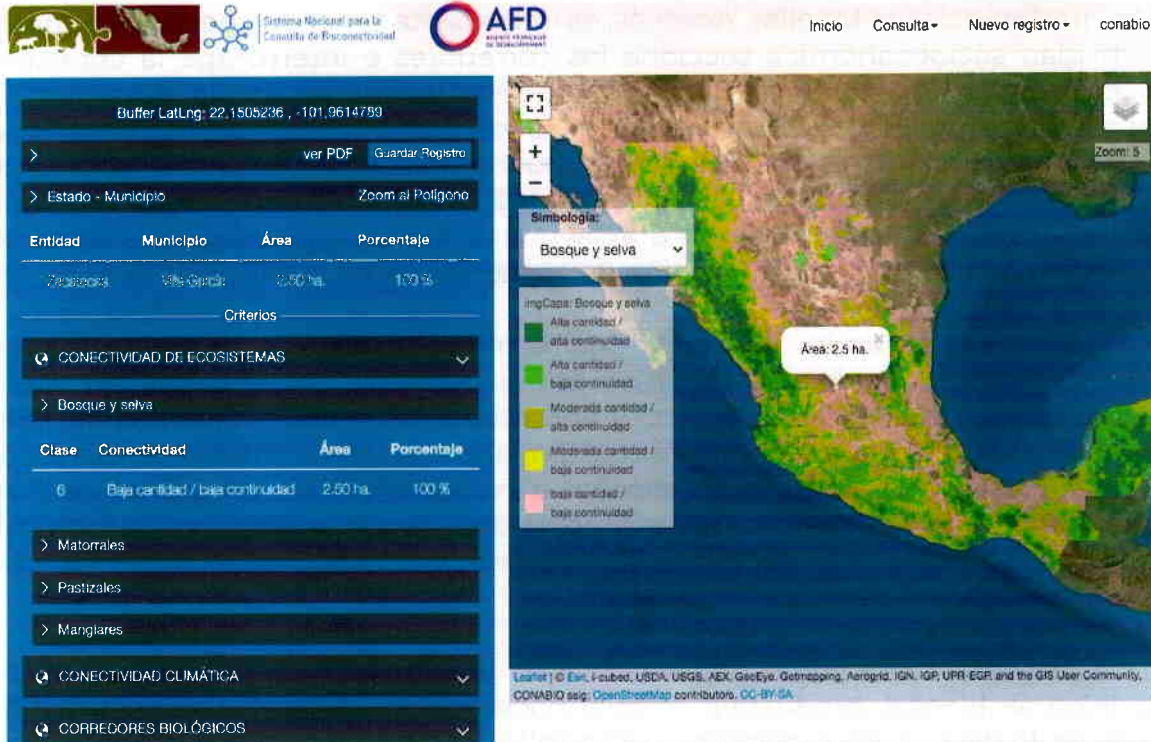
Sistema Nacional para la Consulta de Bioconectividad

AFD

Inicio Consulta▾ Nuevo registro▾ conabio

Buffer LatLng: 22.1505236 , -101.9614759

> ver PDF Guardar Registro

> Estado - Municipio Zoom al Polígono

| Entidad | Municipio | Área | Porcentaje |
|---|---|---|---|
| Zacatecas | Villa García | 2.50 ha. | 100 % |

Criterios

CONECTIVIDAD DE ECOSISTEMAS

> Bosque y selva

| Clase | Conectividad | Área | Porcentaje |
|---|---|---|---|
| 6 | Baja cantidad / baja continuidad | 2.50 ha. | 100 % |

> Matorrales

> Pastizales

> Manglares

CONECTIVIDAD CLIMÁTICA

CORREDORES BIOLÓGICOS

+
−

Zoom: 5

Simbología:

Bosque y selva

imgCapa: Bosque y selva

Alta cantidad / alta continuidad

Alta cantidad / baja continuidad

Moderada cantidad / alta continuidad

Moderada cantidad / baja continuidad

baja cantidad / baja continuidad

Área: 2.5 ha.

Leaflet | © Esri, i-cubed, USDA, USGS, AEX, GeoEye, Getmapping, Aerogrid, IGN, IGP, UPR-EGP, and the GIS User Community, CONABIO sig: OpenStreetMap contributors, CC-BY-SA